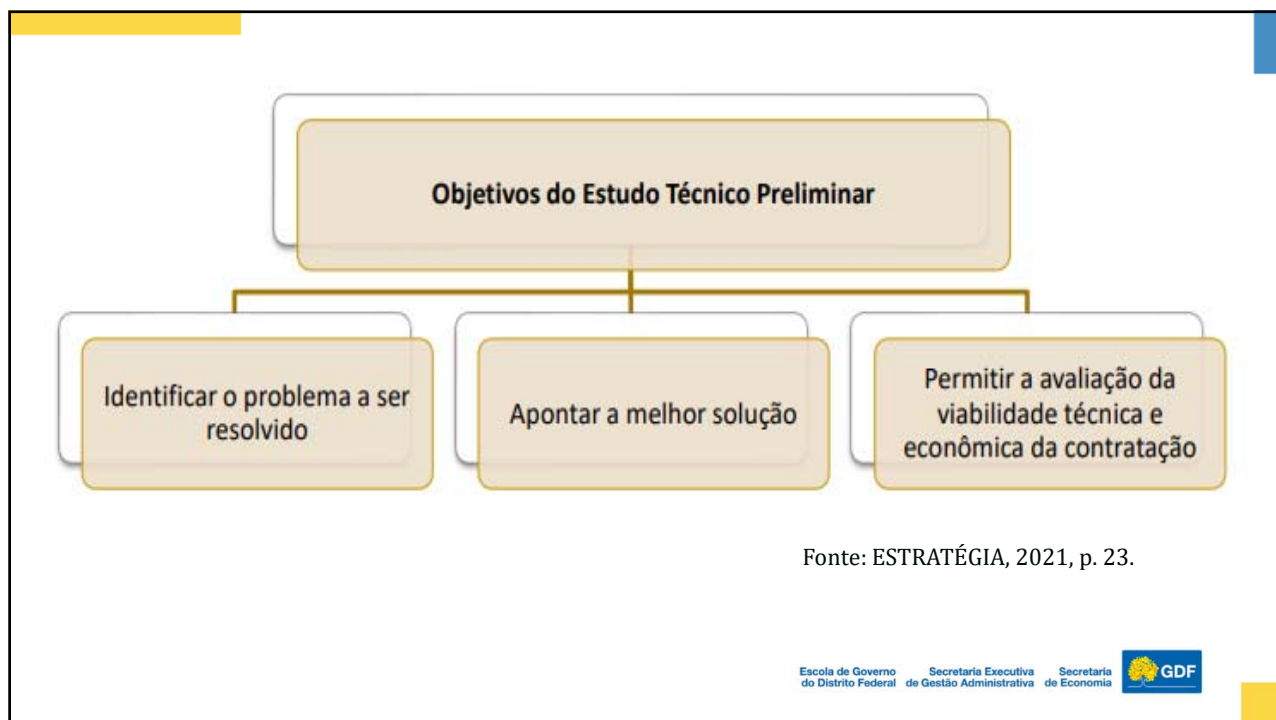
Objetivos do Estudo Técnico Preliminar

Identificar o problema a ser resolvido

Apontar a melhor solução

Permitir a avaliação da viabilidade técnica e econômica da contratação

Fonte: ESTRATÉGIA, 2021, p. 23.

Escola de Governo do Distrito Federal

Secretaria Executiva de Gestão Administrativa

Secretaria de Economia

GDF